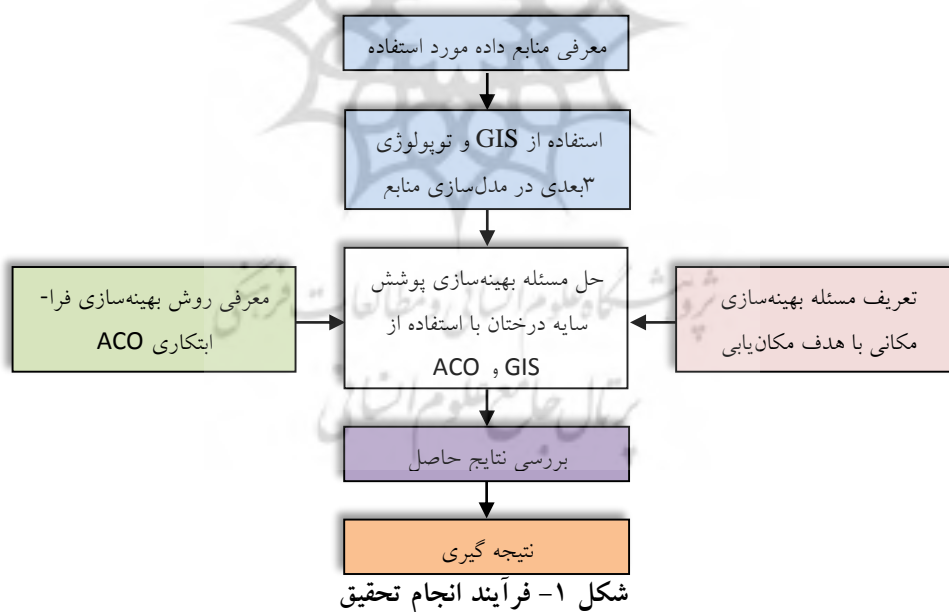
معرفی منابع داده مورد استفاده

استفاده از GIS و توپولوژی ۳بعدی در مدل‌سازی منابع

تعریف مسئله بهینه‌سازی مکانی با هدف مکان‌یابی

حل مسئله بهینه‌سازی پوشش سایه درختان با استفاده از GIS و ACO

معرفی روش بهینه‌سازی فرا-ابتکاری ACO

بررسی نتایج حاصل

نتیجه گیری

شکل ۱- فرآیند انجام تحقیق